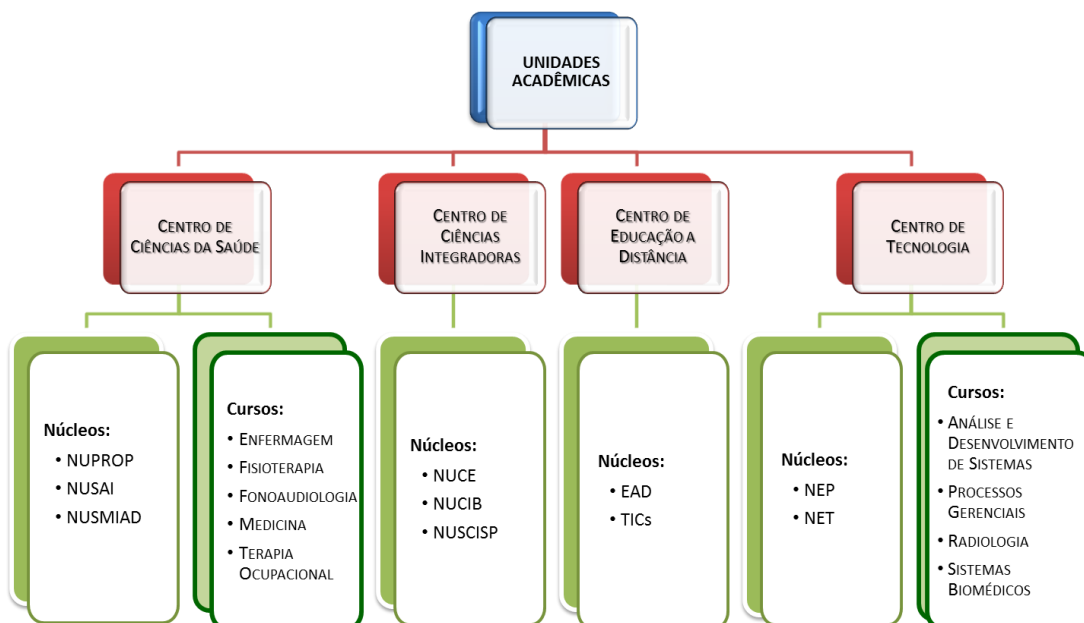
UNIDADES ACADÊMICAS

Centro de Ciências da Saúde

Núcleos:
• NUPROP
• NUSAI
• NUSMIAD

Cursos:
• Enfermagem
• Fisioterapia
• Fonoaudiologia
• Medicina
• Terapia Ocupacional

Centro de Ciências Integradoras

Núcleos:
• NUCE
• NUCIB
• NUSCISP

Centro de Educação a Distância

Núcleos:
• EAD
• TICs

Centro de Tecnologia

Núcleos:
• NEP
• NET

Cursos:
• Análise e Desenvolvimento de Sistemas
• Processos Gerenciais
• Radiologia
• Sistemas Biomédicos